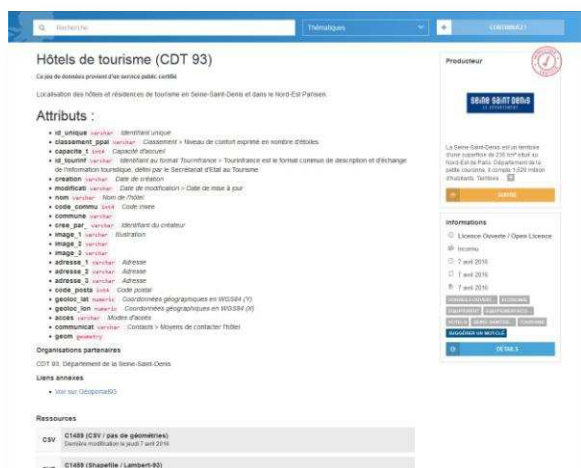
Recherche | Thématiques | CONTRIBUEZ !

Hôtels de tourisme (CDT 93)

Ce jeu de données provient d'un service public certifié

Localisation des hôtels et résidences de tourisme en Seine-Saint-Denis et dans le Nord-Est Parisien.

Attributs :

- id_unique varchar Identifiant unique
- classement_ppal varchar Classement « Niveau de confort exprimé en nombre d'étoiles
- capacite_t int4 Capacité d'accueil
- id_tourinf varchar Identifiant au format Tourinfrance « Tourinfrance est le format commun de description et d'échange de l'information touristique, défini par le Secrétariat d'Etat au Tourisme
- creation varchar Date de création
- modificati varchar Date de modification « Date de mise à jour
- nom varchar Nom de l'hôtel
- code_commu int4 Code insee
- commune varchar
- cree_par_ varchar Identifiant du créateur
- image_1 varchar Illustration
- image_2 varchar
- image_3 varchar
- adresse_1 varchar Adresse
- adresse_2 varchar Adresse
- adresse_3 varchar Adresse
- code_posta int4 Code postal
- geoloc_lat numeric Coordonnées géographiques en WGS84 (Y)
- geoloc_lon numeric Coordonnées géographiques en WGS84 (X)
- acces varchar Modes d'accès
- communicat varchar Contacts « Moyens de contacter l'hôtel
- geom geometry

Organisations partenaires

CDT 93, Département de la Seine-Saint-Denis

Liens annexes

- Voir sur Géoportail93

Ressources

CSV C1489 (CSV / pas de géométries)
Dernière modification le jeudi 7 avril 2016

C1489 (Shapefile / Lambert-93)

Producteur

SEINE SAINT DENIS LE DÉPARTEMENT

La Seine-Saint-Denis est un territoire d'une superficie de 236 km² située au Nord-Est de Paris. Département de la petite couronne, il compte 1 529 milliers d'habitants. Territoire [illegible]

SUIVRE

Informations

Licence Ouverte / Open Licence
Inconnu
7 avril 2016
7 avril 2016
7 avril 2016

DONNÉES OUVERTES | ÉCONOMIE | ÉQUIPEMENT | ÉQUIPEMENTS ET... | HÔTELS | SEINE-SAINT-DE... | TOURISME

SUGGÉRER UN MOT-CLÉ

DÉTAILS